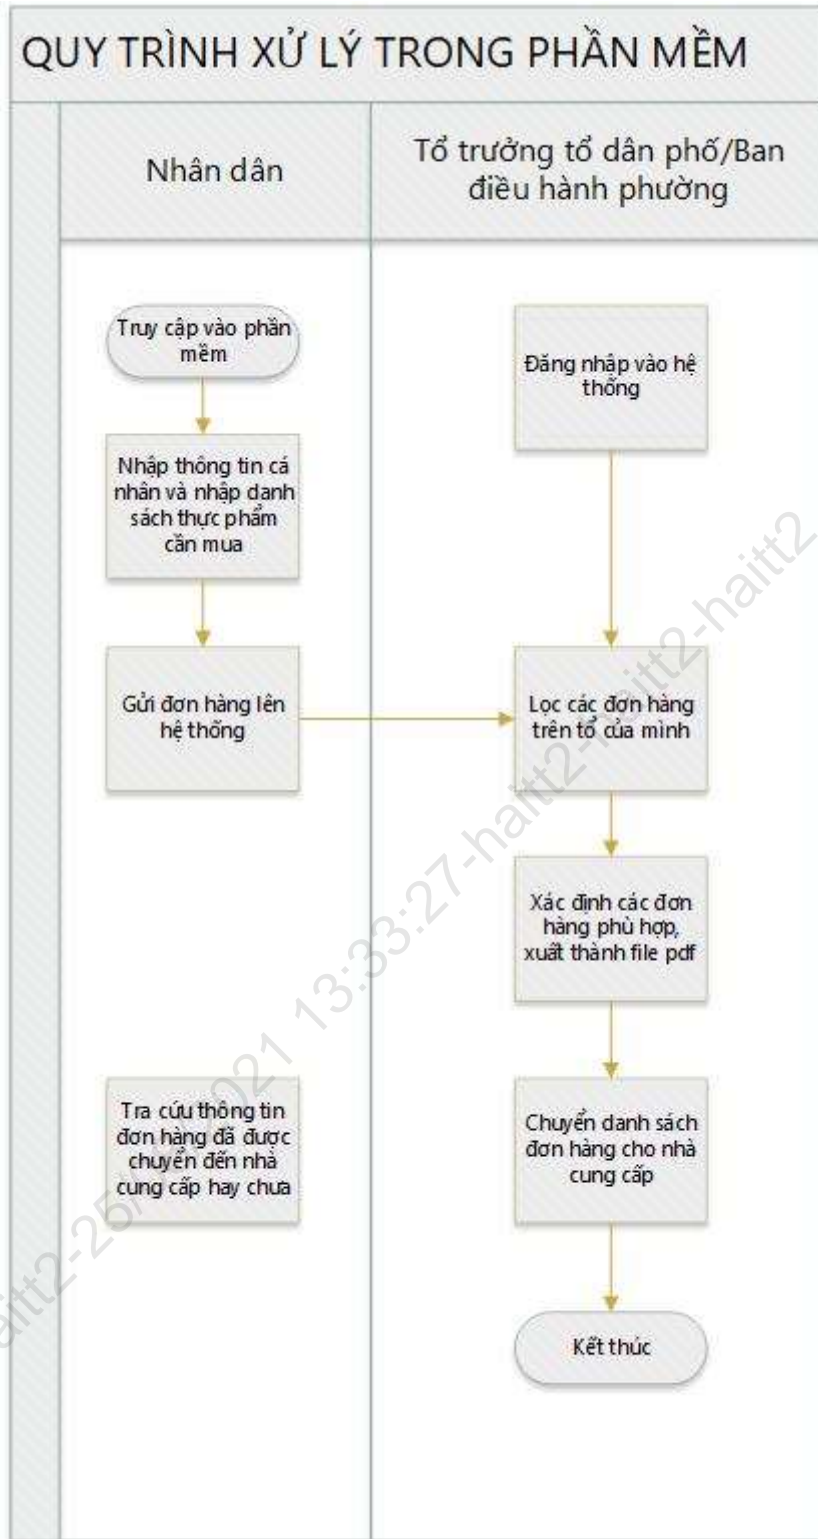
QUY TRÌNH XỬ LÝ TRONG PHẦN MỀM

Nhân dân

Tổ trưởng tổ dân phố/Ban điều hành phường

Truy cập vào phần mềm

Đăng nhập vào hệ thống

Nhập thông tin cá nhân và nhập danh sách thực phẩm cần mua

Gửi đơn hàng lên hệ thống

Lọc các đơn hàng trên tổ của mình

Xác định các đơn hàng phù hợp, xuất thành file pdf

Tra cứu thông tin đơn hàng đã được chuyển đến nhà cung cấp hay chưa

Chuyển danh sách đơn hàng cho nhà cung cấp

Kết thúc

haitt2-25/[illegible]021 13:33:27-haitt2-haitt2-haitt2